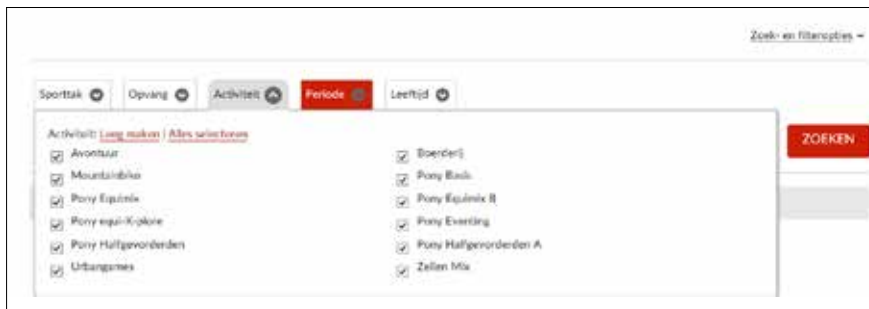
Zoek- en filteropties ▾

Sporttak Opvang Activiteit Periode Leeftijd

Activiteit: Leeg maken | Alles selecteren

Avontuur
Mountainbike
Pony Equimix
Pony equi-X-plore
Pony Halfgevorderden
Urbangames

Boerderij
Pony Basis
Pony Equimix B
Pony Eventing
Pony Halfgevorderden A
Zeilen Mix

ZOEKEN